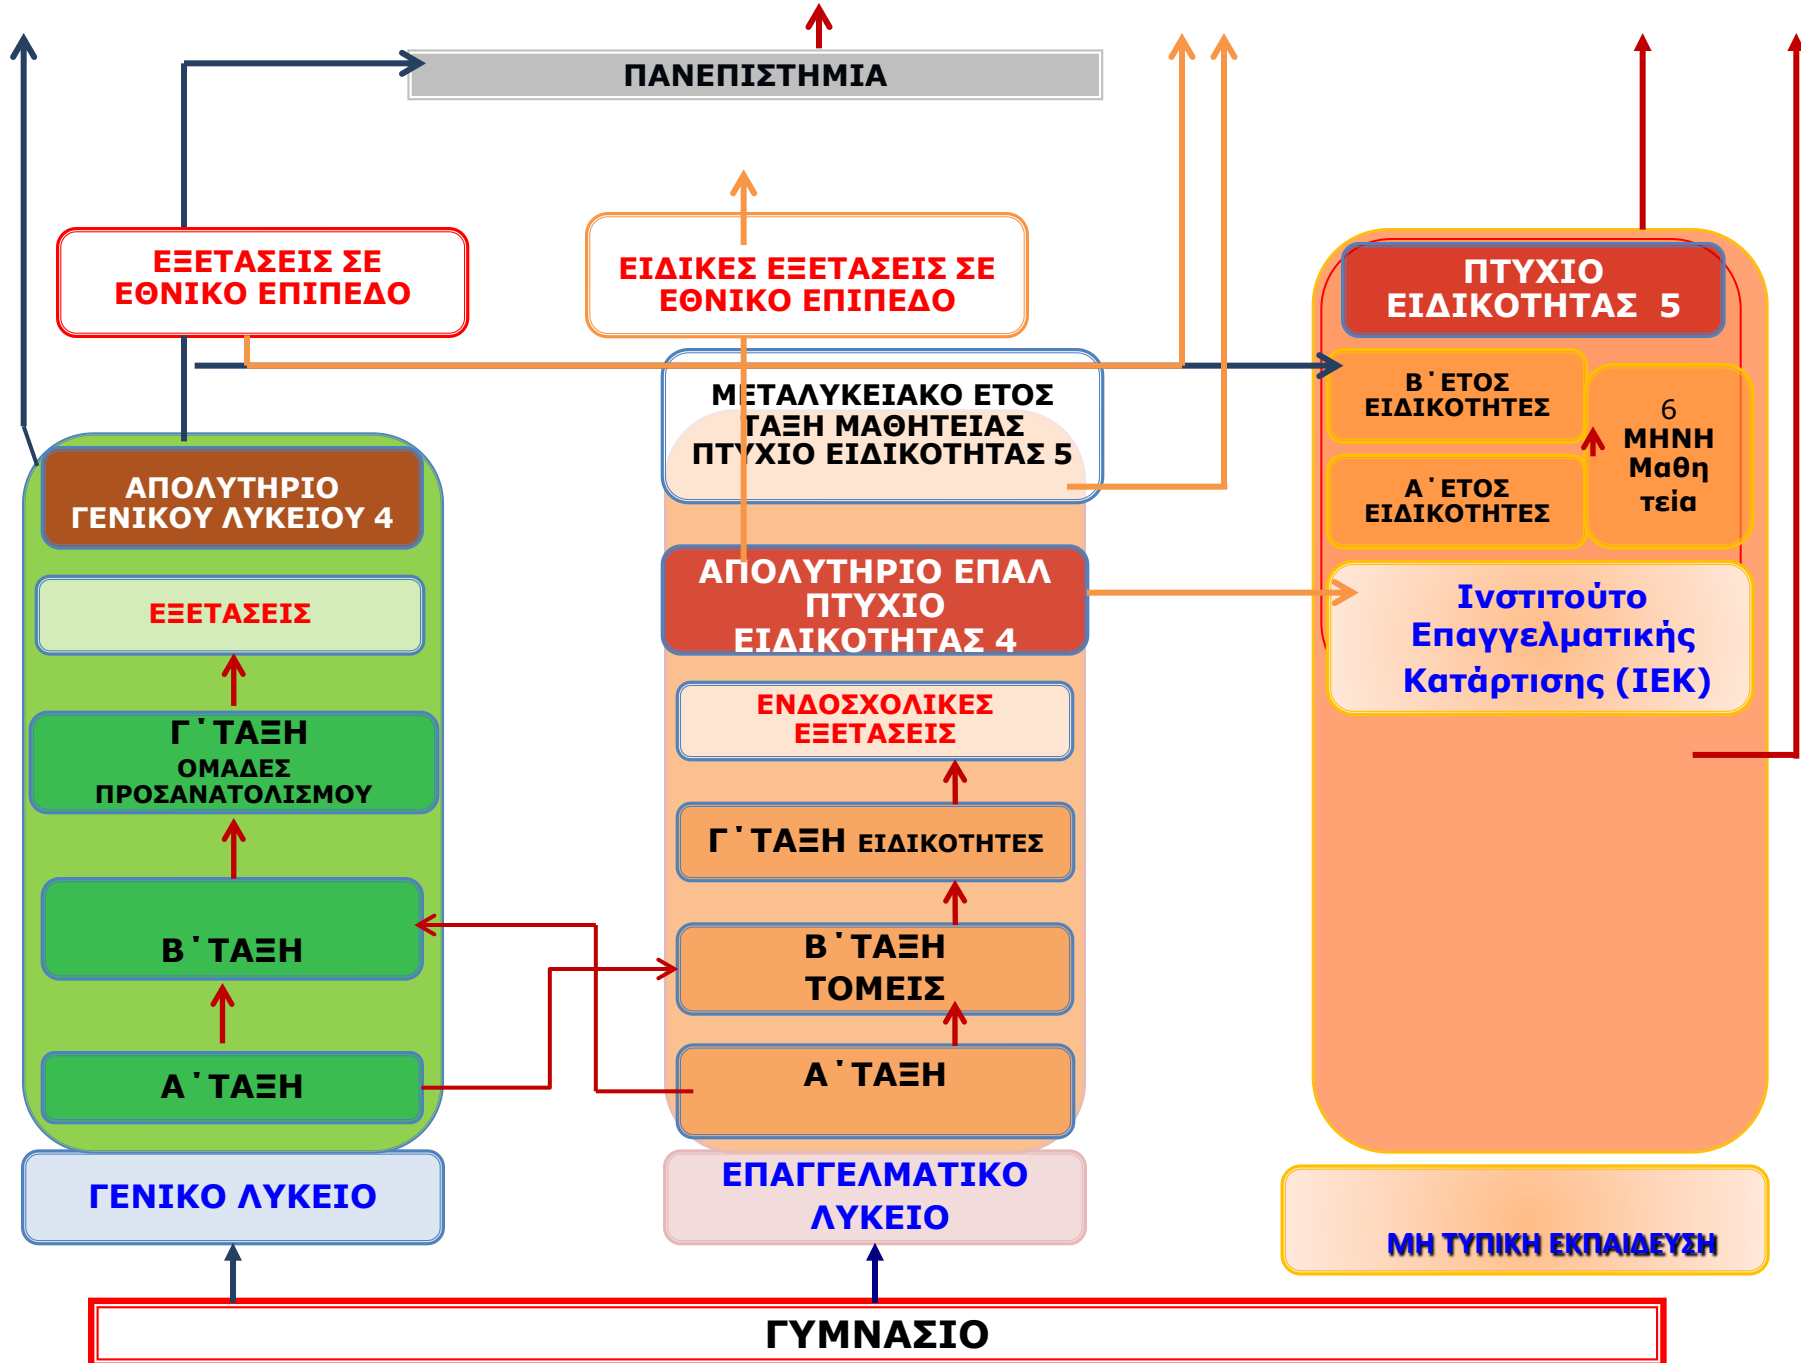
ΠΑΝΕΠΙΣΤΗΜΙΑ

ΕΞΕΤΑΣΕΙΣ ΣΕ ΕΘΝΙΚΟ ΕΠΙΠΕΔΟ

ΕΙΔΙΚΕΣ ΕΞΕΤΑΣΕΙΣ ΣΕ ΕΘΝΙΚΟ ΕΠΙΠΕΔΟ

ΠΤΥΧΙΟ ΕΙΔΙΚΟΤΗΤΑΣ 5

ΜΕΤΑΛΥΚΕΙΑΚΟ ΕΤΟΣ ΤΑΞΗ ΜΑΘΗΤΕΙΑΣ ΠΤΥΧΙΟ ΕΙΔΙΚΟΤΗΤΑΣ 5

Β΄ΕΤΟΣ ΕΙΔΙΚΟΤΗΤΕΣ

6 ΜΗΝΗ Μαθη τεία

Α΄ΕΤΟΣ ΕΙΔΙΚΟΤΗΤΕΣ

ΑΠΟΛΥΤΗΡΙΟ ΓΕΝΙΚΟΥ ΛΥΚΕΙΟΥ 4

ΑΠΟΛΥΤΗΡΙΟ ΕΠΑΛ ΠΤΥΧΙΟ ΕΙΔΙΚΟΤΗΤΑΣ 4

Ινστιτούτο Επαγγελματικής Κατάρτισης (ΙΕΚ)

ΕΞΕΤΑΣΕΙΣ

ΕΝΔΟΣΧΟΛΙΚΕΣ ΕΞΕΤΑΣΕΙΣ

Γ΄ΤΑΞΗ ΟΜΑΔΕΣ ΠΡΟΣΑΝΑΤΟΛΙΣΜΟΥ

Γ΄ΤΑΞΗ ΕΙΔΙΚΟΤΗΤΕΣ

Β΄ΤΑΞΗ

Β΄ΤΑΞΗ ΤΟΜΕΙΣ

Α΄ΤΑΞΗ

Α΄ΤΑΞΗ

ΓΕΝΙΚΟ ΛΥΚΕΙΟ

ΕΠΑΓΓΕΛΜΑΤΙΚΟ ΛΥΚΕΙΟ

ΜΗ ΤΥΠΙΚΗ ΕΚΠΑΙΔΕΥΣΗ

ΓΥΜΝΑΣΙΟ